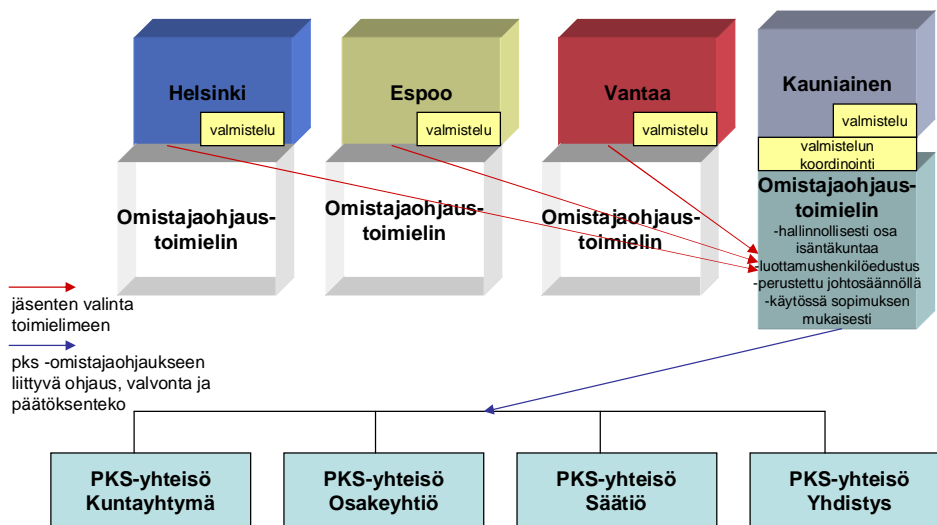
Helsinki
valmistelu
Espoo
valmistelu
Vantaa
valmistelu
Kauniainen
valmistelu
valmistelun koordinointi

Omistajaohjaustoimielin

Omistajaohjaustoimielin

Omistajaohjaustoimielin

Omistajaohjaustoimielin
-hallinnollisesti osa isäntäkuntaa
-luottamushenkilöedustus
-perustettu johtosäännöllä
-käytössä sopimuksen mukaisesti

jäsenten valinta toimielimeen

pks -omistajaohjaukseen liittyvä ohjaus, valvonta ja päätöksenteko

PKS-yhteisö Kuntayhtymä

PKS-yhteisö Osakeyhtiö

PKS-yhteisö Säätiö

PKS-yhteisö Yhdistys